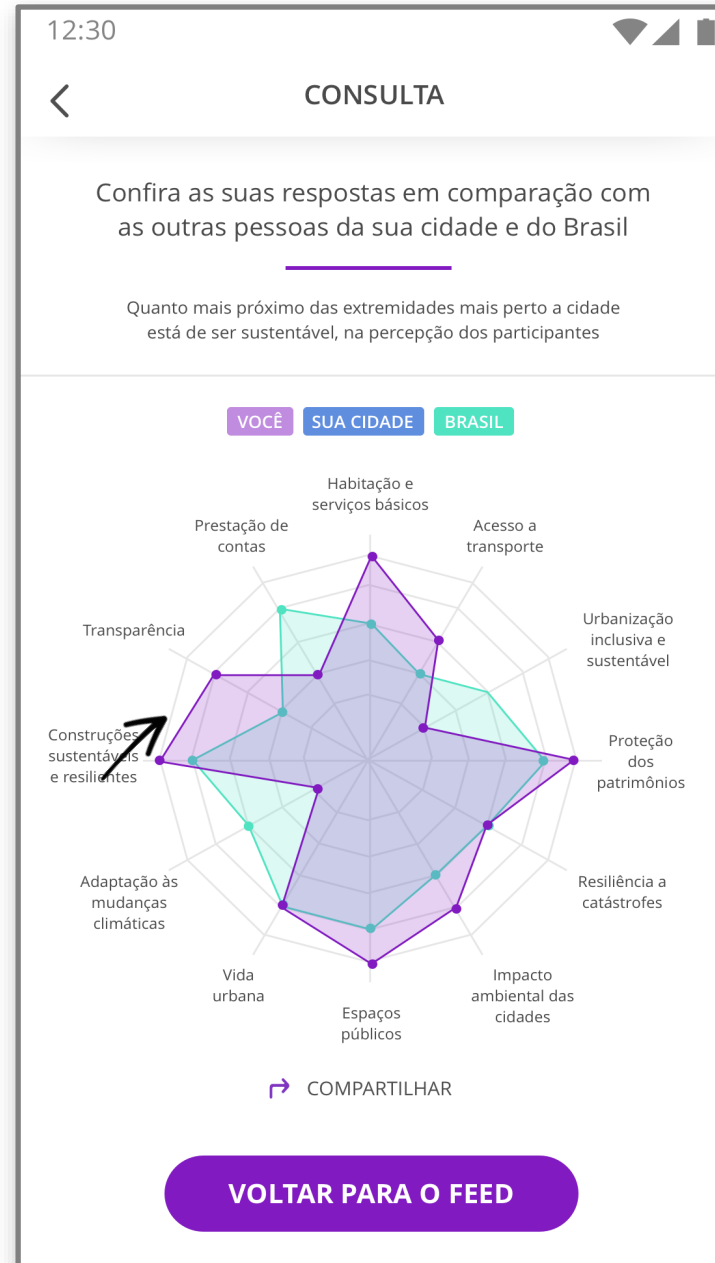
12:30

CONSULTA

Confira as suas respostas em comparação com as outras pessoas da sua cidade e do Brasil

Quanto mais próximo das extremidades mais perto a cidade está de ser sustentável, na percepção dos participantes

VOCÊ SUA CIDADE BRASIL

Habitação e serviços básicos

Acesso a transporte

Urbanização inclusiva e sustentável

Proteção dos patrimônios

Resiliência a catástrofes

Impacto ambiental das cidades

Espaços públicos

Vida urbana

Adaptação às mudanças climáticas

Construções sustentáveis e resilientes

Transparência

Prestação de contas

COMPARTILHAR

VOLTAR PARA O FEED